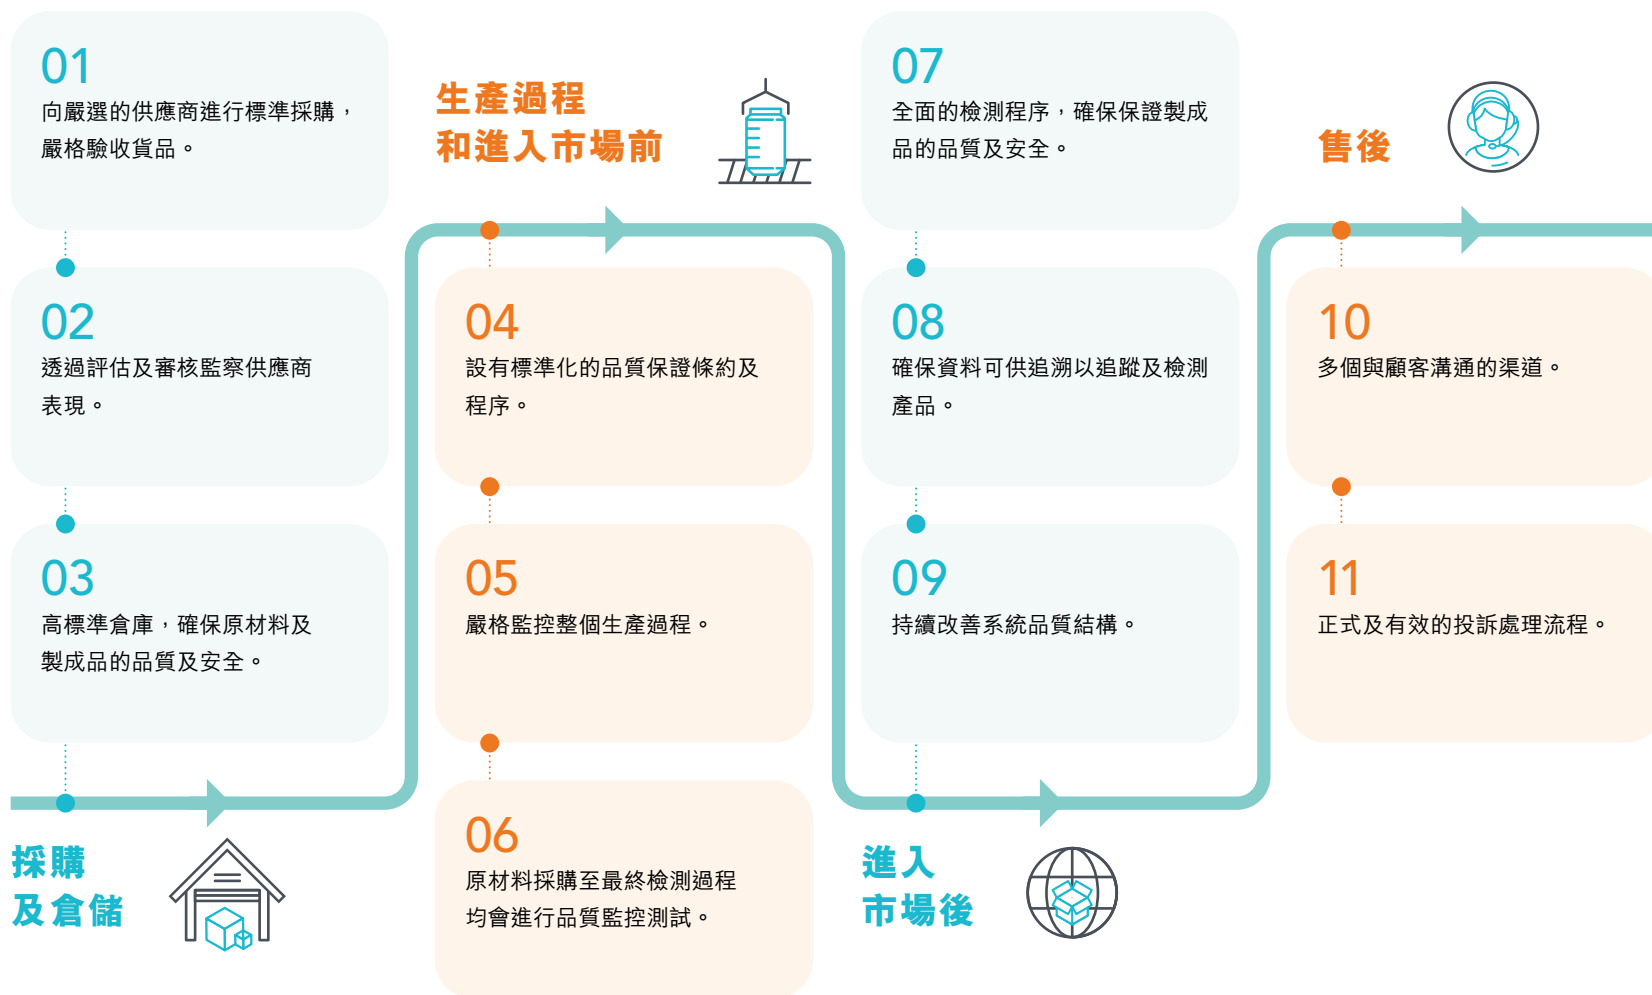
01
向嚴選的供應商進行標準採購，嚴格驗收貨品。

02
透過評估及審核監察供應商表現。

03
高標準倉庫，確保原材料及製成品的品質及安全。

採購
及倉儲

生產過程
和進入市場前

04
設有標準化的品質保證條約及程序。

05
嚴格監控整個生產過程。

06
原材料採購至最終檢測過程均會進行品質監控測試。

07
全面的檢測程序，確保保證製成品的品質及安全。

08
確保資料可供追溯以追蹤及檢測產品。

09
持續改善系統品質結構。

進入
市場後

售後

10
多個與顧客溝通的渠道。

11
正式及有效的投訴處理流程。